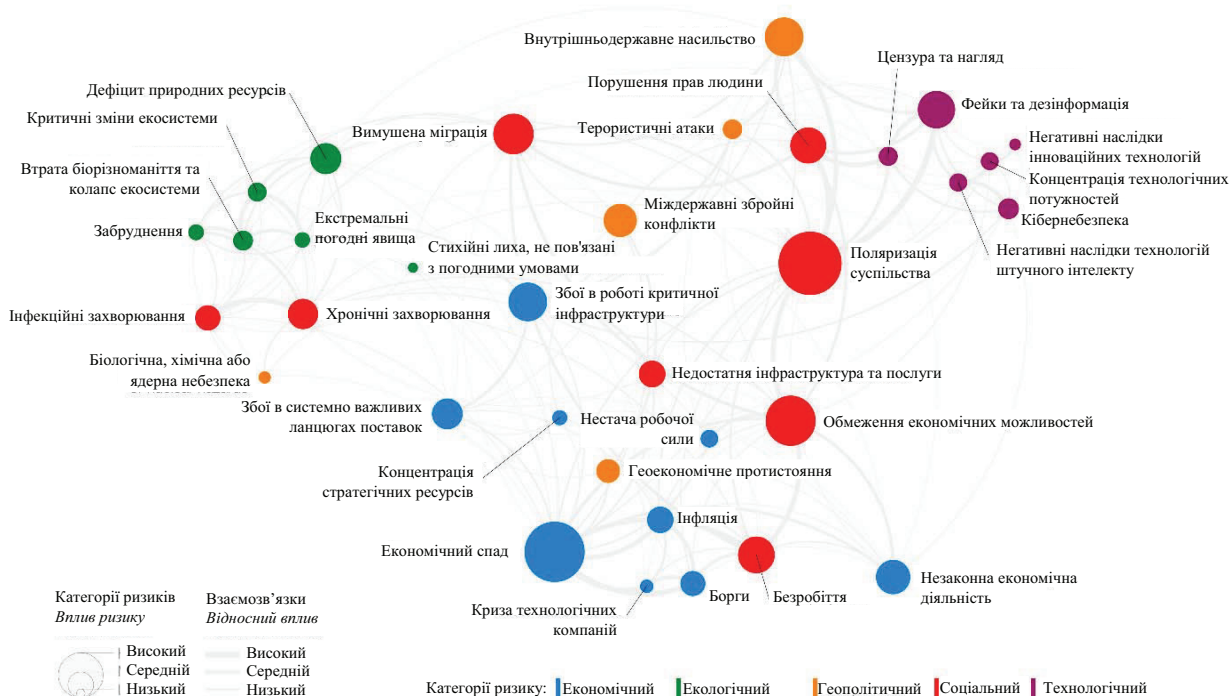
Внутрішньодержавне насильство

Цензура та нагляд

Дефіцит природних ресурсів

Порушення прав людини

Фейки та дезінформація

Критичні зміни екосистеми

Вимушена міграція

Терористичні атаки

Негативні наслідки інноваційних технологій

Втрата біорізноманіття та колапс екосистеми

Концентрація технологічних потужностей

Міждержавні збройні конфлікти

Кібернебезпека

Забруднення

Екстремальні погодні явища

Негативні наслідки технологій штучного інтелекту

Стихійні лиха, не пов'язані з погодними умовами

Поляризація суспільства

Інфекційні захворювання

Хронічні захворювання

Збої в роботі критичної інфраструктури

Біологічна, хімічна або ядерна небезпека

Недостатня інфраструктура та послуги

Збої в системно важливих ланцюгах поставок

Нестача робочої сили

Обмеження економічних можливостей

Концентрація стратегічних ресурсів

Геоекономічне протистояння

Інфляція

Економічний спад

Незаконна економічна діяльність

Категорії ризиків
Вплив ризику

Взаємозв'язки
Відносний вплив

Криза технологічних компаній

Борги

Безробіття

Високий
Середній
Низький

Високий
Середній
Низький

Категорії ризику: Економічний Екологічний Геополітичний Соціальний Технологічний